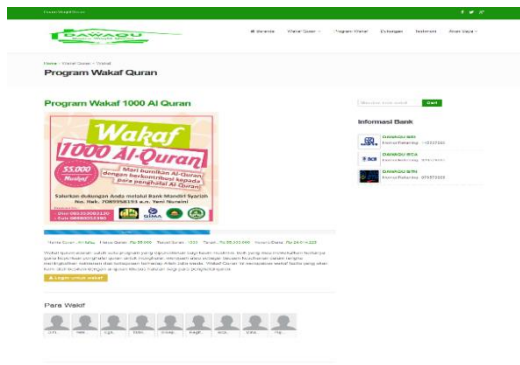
DAWAQU

Beranda | Wakaf Quran | Program Wakaf | Dukungan | Testimoni | Siapa Saja

Home › Wakaf Quran › Wakaf

Program Wakaf Quran

Program Wakaf 1000 Al Quran

Wakaf 1000 Al-Quran

55.000 /Mushaf

Mari hadirkan Al-Quran dengan berkontribusi kepada para penghafal Al-Quran

Salurkan Dukungan Anda melalui Bank Mandiri Syariah No. Rek. 7089958153 a.n. Yeni Nurmini

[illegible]

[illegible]

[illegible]

Para Wakif

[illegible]

Cari

Informasi Bank

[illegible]